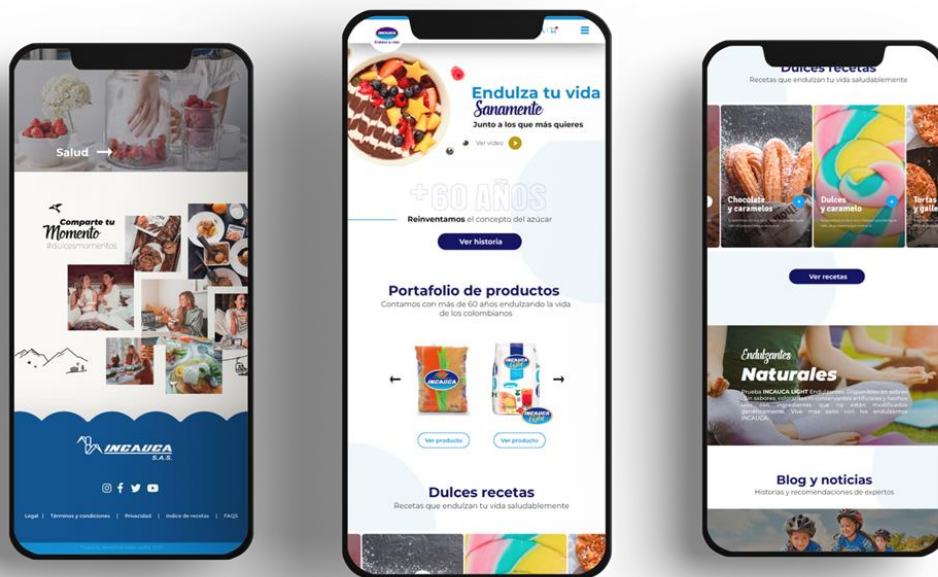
Salud →

Comparte tu Momento
#dulcesmomentos

INCAUCA S.A.S.

Legal | Términos y condiciones | Privacidad | Índice de recetas | FAQS

INCAUCA

Endulza tu vida Sanamente
Junto a los que más quieres

Ver video

+60 AÑOS
Reinventamos el concepto del azúcar

Ver historia

Portafolio de productos
Contamos con más de 60 años endulzando la vida de los colombianos

INCAUCA

INCAUCA light

Ver producto

Ver producto

Dulces recetas
Recetas que endulzan tu vida saludablemente

Dulces recetas
Recetas que endulzan tu vida saludablemente

Chocolate y caramelos

Dulces y caramelo

Tortas y galle

Ver recetas

Endulzantes Naturales
Prueba INCAUCA LIGHT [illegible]

Blog y noticias
Historias y recomendaciones de expertos